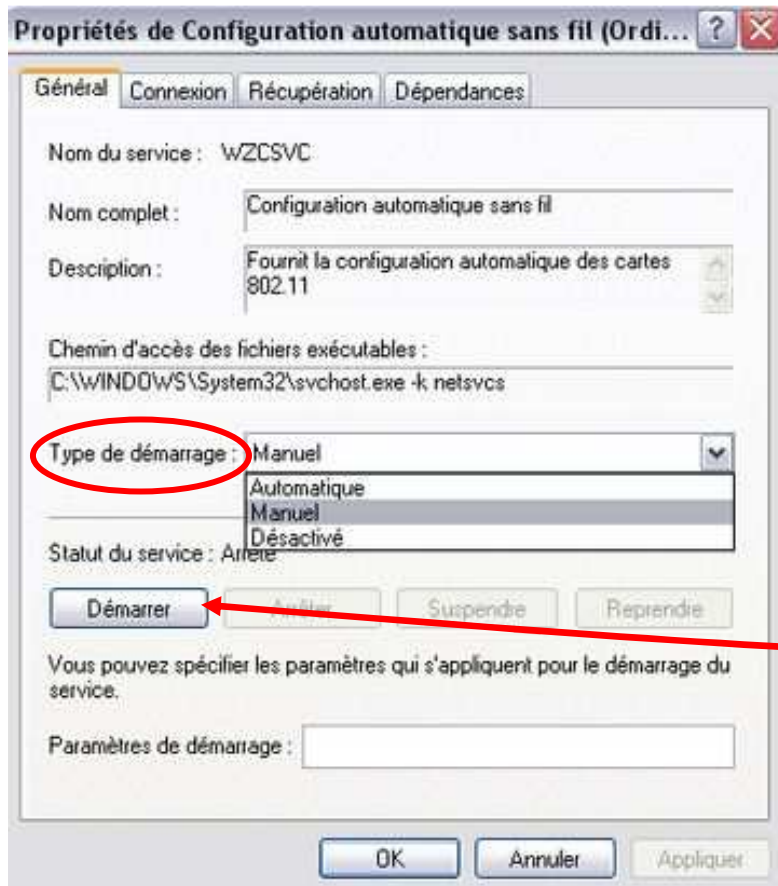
Propriétés de Configuration automatique sans fil (Ordi...

Général | Connexion | Récupération | Dépendances

Nom du service : WZCSVC

Nom complet : Configuration automatique sans fil

Description : Fournit la configuration automatique des cartes 802.11

Chemin d'accès des fichiers exécutables :
C:\WINDOWS\System32\svchost.exe -k netsvcs

Type de démarrage : Manuel

Automatique
Manuel
Désactivé

Statut du service : Arrêté

Démarrer | Arrêter | Suspendre | Reprendre

Vous pouvez spécifier les paramètres qui s'appliquent pour le démarrage du service.

Paramètres de démarrage :

OK | Annuler | Appliquer